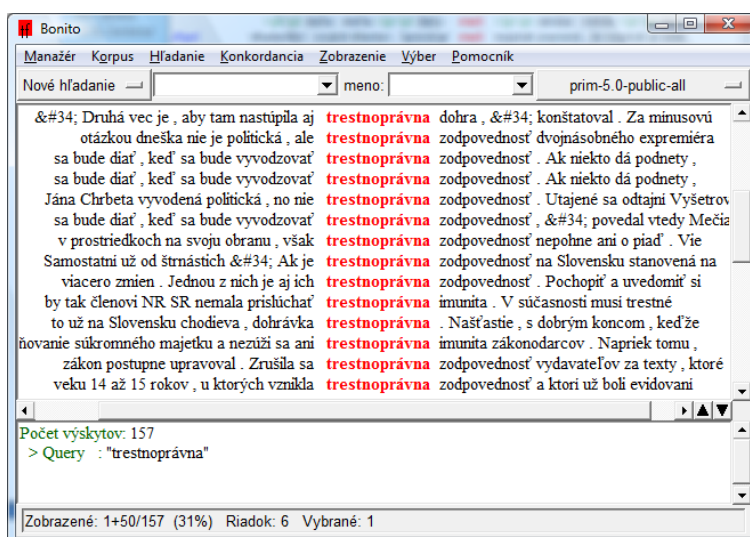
Bonito

Manažér Korpus Hľadanie Konkordancia Zobrazenie Výber Pomocník

Nové hľadanie meno: prim-5.0-public-all

&#34; Druhá vec je , aby tam nastúpila aj trestnoprávna dohra , &#34; konštatoval . Za minusovú
otázkou dneška nie je politická , ale trestnoprávna zodpovednosť dvojnásobného expremiéra
sa bude diať , keď sa bude vyvodzovať trestnoprávna zodpovednosť . Ak niekto dá podnety ,
sa bude diať , keď sa bude vyvodzovať trestnoprávna zodpovednosť . Ak niekto dá podnety ,
Jána Chrbeta vyvodená politická , no nie trestnoprávna zodpovednosť . Utajené sa odtajní Vyšetrov
sa bude diať , keď sa bude vyvodzovať trestnoprávna zodpovednosť , &#34; povedal vtedy Mečia
v prostriedkoch na svoju obranu , však trestnoprávna zodpovednosť nepohne ani o piaď . Vie
Samostatní už od štrnástich &#34; Ak je trestnoprávna zodpovednosť na Slovensku stanovená na
viacero zmien . Jednou z nich je aj ich trestnoprávna zodpovednosť . Pochopiť a uvedomiť si
by tak členovi NR SR nemala prislúchať trestnoprávna imunita . V súčasnosti musí trestné
to už na Slovensku chodieva , dohrávka trestnoprávna . Našťastie , s dobrým koncom , keďže
ňovanie súkromného majetku a nežiší sa ani trestnoprávna imunita zákonodarcov . Napriek tomu ,
zákon postupne upravoval . Zrušila sa trestnoprávna zodpovednosť vydavateľov za texty , ktoré
veku 14 až 15 rokov , u ktorých vznikla trestnoprávna zodpovednosť a ktorí už boli evidovaní

Počet výskytov: 157
> Query : "trestnoprávna"

Zobrazené: 1+50/157 (31%) Riadok: 6 Vybrané: 1